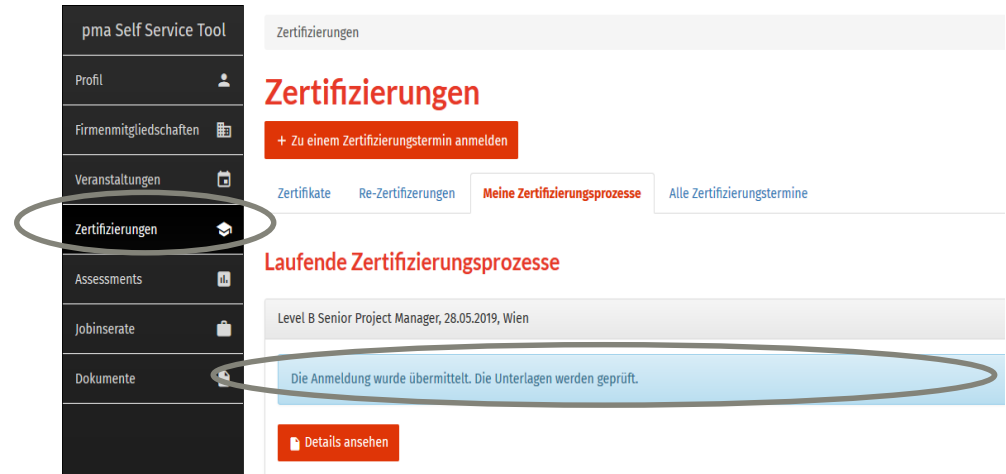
pma Self Service Tool

Profil

Firmenmitgliedschaften

Veranstaltungen

Zertifizierungen

Assessments

Jobinserate

Dokumente

Zertifizierungen

Zertifizierungen

+ Zu einem Zertifizierungstermin anmelden

Zertifikate

Re-Zertifizierungen

Meine Zertifizierungsprozesse

Alle Zertifizierungstermine

Laufende Zertifizierungsprozesse

Level B Senior Project Manager, 28.05.2019, Wien

Die Anmeldung wurde übermittelt. Die Unterlagen werden geprüft.

Details ansehen